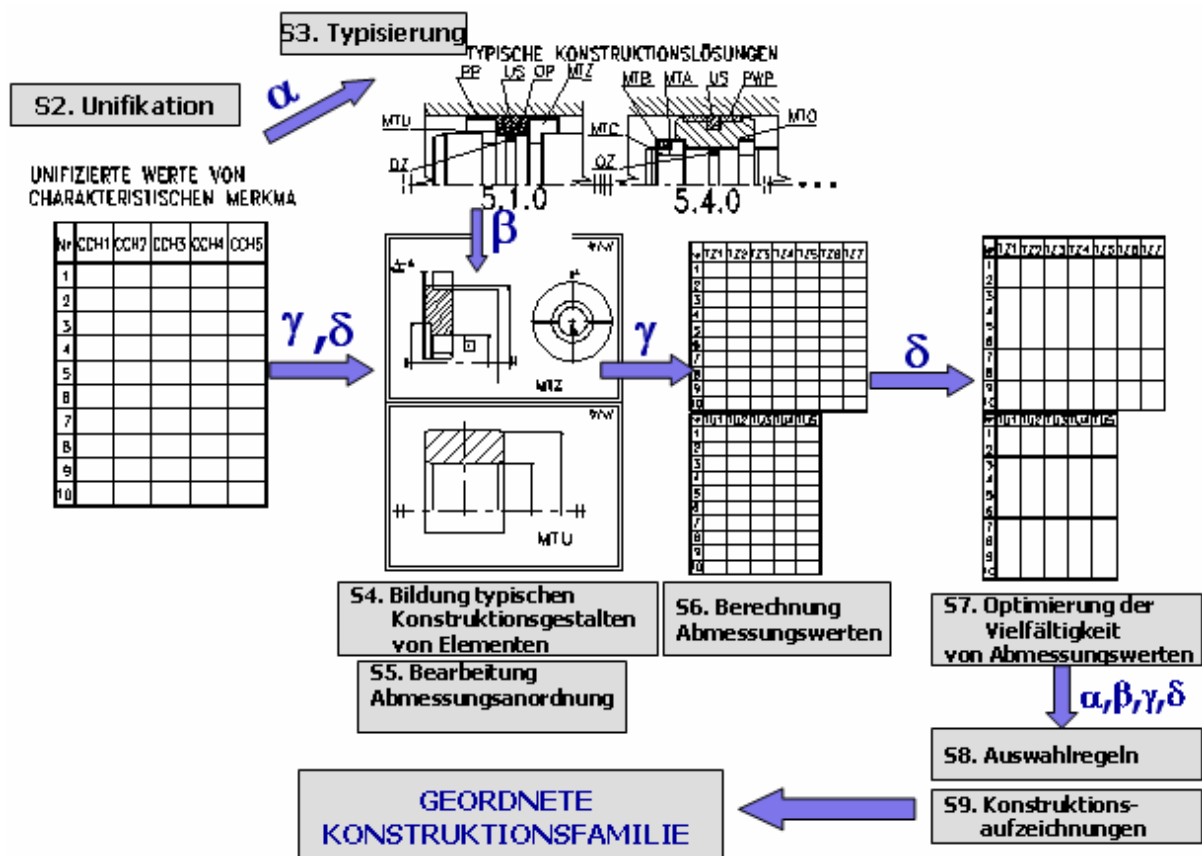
S3. Typisierung

TYPISCHE KONSTRUKTIONSLÖSUNGEN

PP US OP MTZ

MTB MTA US PWP

MTU

MTC

MTO

DZ

OZ

5.1.0

5.4.0

S2. Unifikation

$\alpha$

UNIFIZIERTE WERTE VON CHARAKTERISTISCHEN MERKMA

| Nr | CCH1 | CCH2 | CCH3 | CCH4 | CCH5 |
|---|---|---|---|---|---|
| 1 | | | | | |
| 2 | | | | | |
| 3 | | | | | |
| 4 | | | | | |
| 5 | | | | | |
| 6 | | | | | |
| 7 | | | | | |
| 8 | | | | | |
| 9 | | | | | |
| 10 | | | | | |

$\beta$

$\gamma,\delta$

MTZ

MTU

$\gamma$

$\delta$

S4. Bildung typischen Konstruktionsgestalten von Elementen

S5. Bearbeitung Abmessungsanordnung

S6. Berechnung Abmessungswerten

S7. Optimierung der Vielfältigkeit von Abmessungswerten

$\alpha,\beta,\gamma,\delta$

S8. Auswahlregeln

S9. Konstruktionsaufzeichnungen

GEORDNETE KONSTRUKTIONSFAMILIE